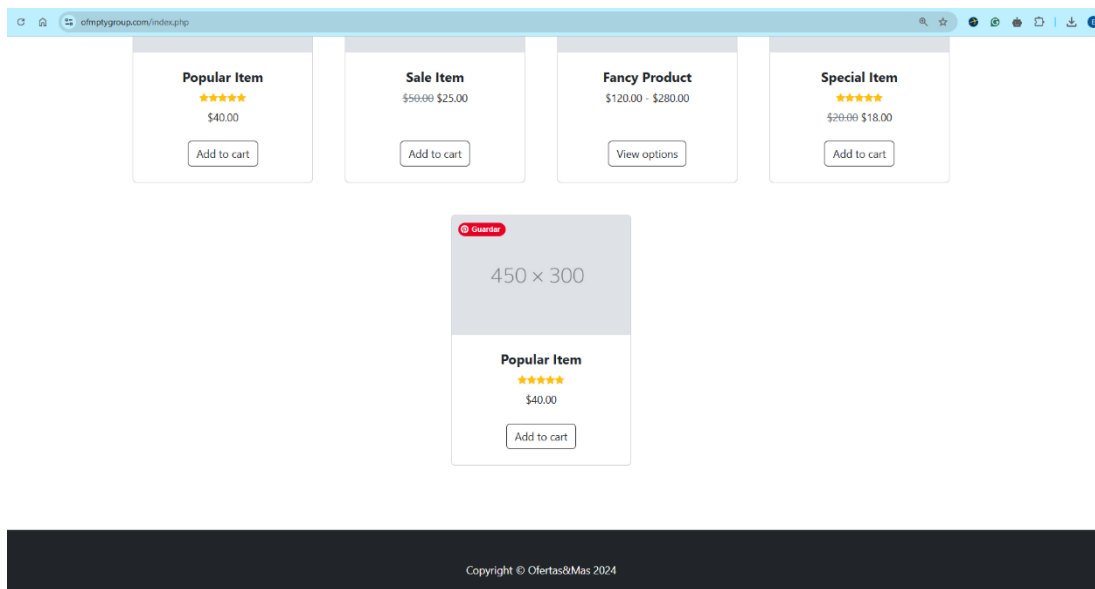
ofmptygroup.com/index.php

Popular Item
$40.00
Add to cart

Sale Item
~~$50.00~~ $25.00
Add to cart

Fancy Product
$120.00 - $280.00
View options

Special Item
~~$20.00~~ $18.00
Add to cart

Guardar
450 × 300

Popular Item
$40.00
Add to cart

Copyright © Ofertas&Mas 2024